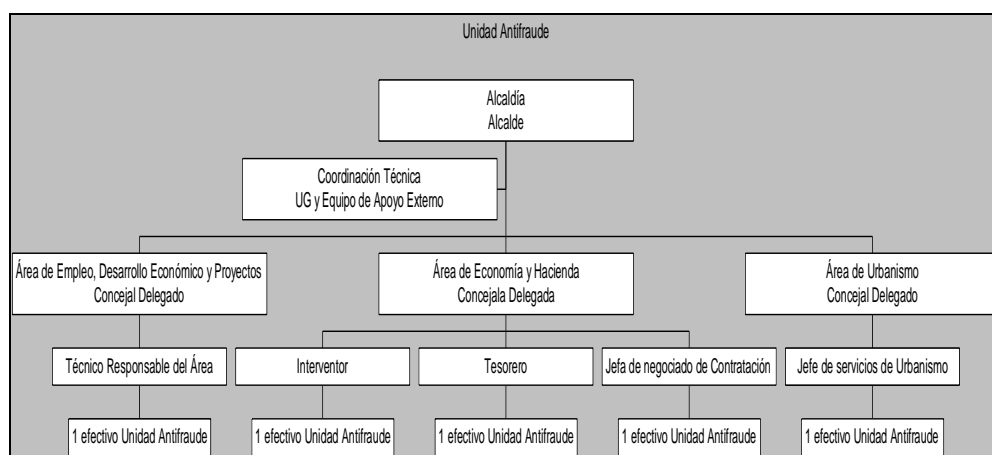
Unidad Antifraude

Alcaldía
Alcalde

Coordinación Técnica
UG y Equipo de Apoyo Externo

Área de Empleo, Desarrollo Económico y Proyectos
Concejal Delegado

Área de Economía y Hacienda
Concejala Delegada

Área de Urbanismo
Concejal Delegado

Técnico Responsable del Área

Interventor

Tesorero

Jefa de negociado de Contratación

Jefe de servicios de Urbanismo

1 efectivo Unidad Antifraude

1 efectivo Unidad Antifraude

1 efectivo Unidad Antifraude

1 efectivo Unidad Antifraude

1 efectivo Unidad Antifraude